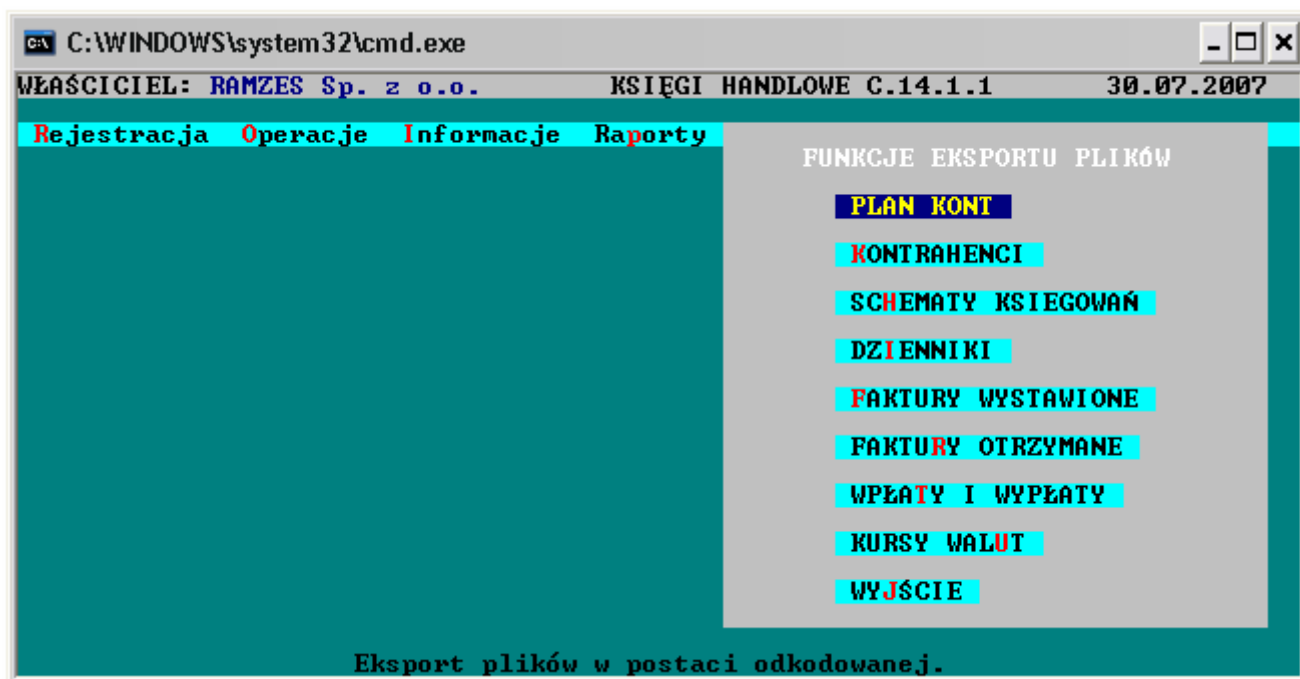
C:\WINDOWS\system32\cmd.exe

WŁAŚCICIEL: RAMZES Sp. z o.o. KSIĘGI HANDLOWE C.14.1.1 30.07.2007

Rejestracja Operacje Informacje Raporty

FUNKCJE EKSPORTU PLIKÓW

PLAN KONT

KONTRAHENCI

SCHEMATY KSIEGOWAŃ

DZIENNIKI

FAKTURY WYSTAWIONE

FAKTURY OTRZYMANE

WPŁATY I WYPŁATY

KURSY WALUT

WYJŚCIE

Eksport plików w postaci odkodowanej.